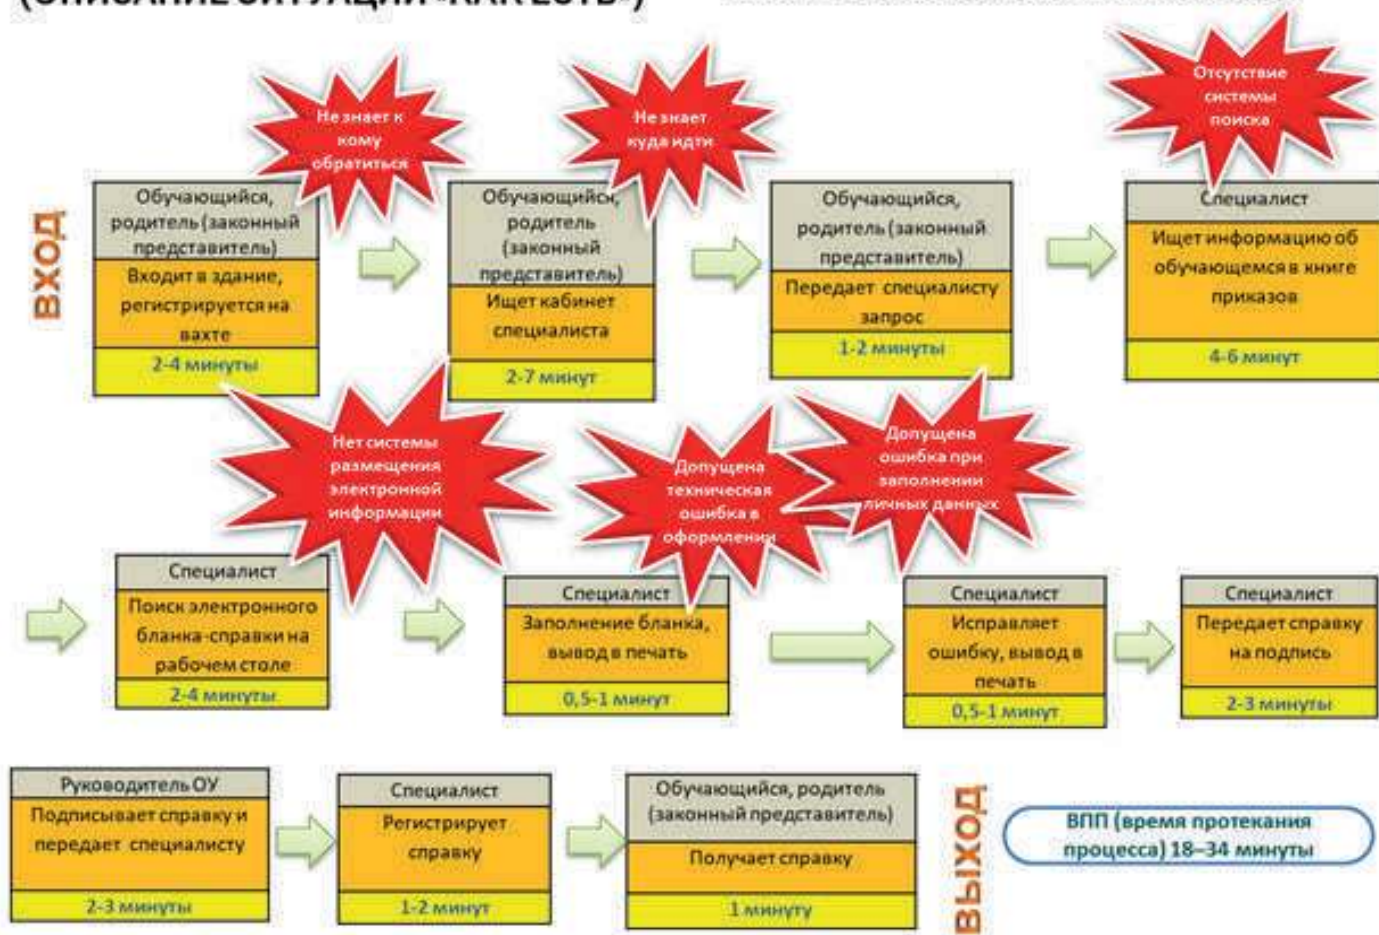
(ОПИСАНИЕ СИТУАЦИИ «КАК ЕСТЬ»)

ВХОД

Не знает к кому обратиться

Не знает куда идти

Отсутствие системы поиска

Обучающийся, родитель (законный представитель)
Входит в здание, регистрируется на вахте
2-4 минуты

Обучающийся, родитель (законный представитель)
Ищет кабинет специалиста
2-7 минут

Обучающийся, родитель (законный представитель)
Передает специалисту запрос
1-2 минуты

Специалист
Ищет информацию об обучающемся в книге приказов
4-6 минут

Нет системы размещения электронной информации

Допущена техническая ошибка в оформлении

Допущена ошибка при заполнении личных данных

Специалист
Поиск электронного бланка-справки на рабочем столе
2-4 минуты

Специалист
Заполнение бланка, вывод в печать
0,5-1 минут

Специалист
Исправляет ошибку, вывод в печать
0,5-1 минут

Специалист
Передает справку на подпись
2-3 минуты

Руководитель ОУ
Подписывает справку и передает специалисту
2-3 минуты

Специалист
Регистрирует справку
1-2 минут

Обучающийся, родитель (законный представитель)
Получает справку
1 минуту

ВЫХОД

ВПП (время протекания процесса) 18–34 минуты